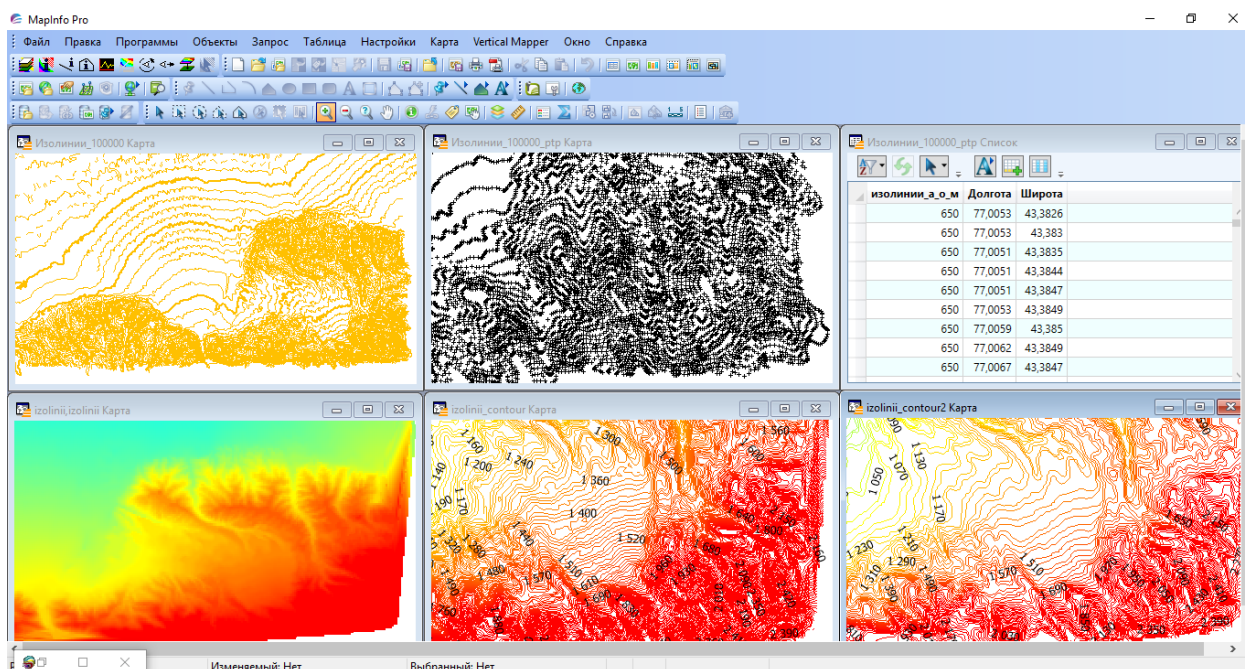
MapInfo Pro

Файл Правка Программы Объекты Запрос Таблица Настройки Карта Vertical Mapper Окно Справка

Изолинии_100000 Карта

Изолинии_100000_ptp Карта

Изолинии_100000_ptp Список

| изолинии_а_о_м | Долгота | Широта |
|---|---|---|
| 650 | 77,0053 | 43,3826 |
| 650 | 77,0053 | 43,383 |
| 650 | 77,0051 | 43,3835 |
| 650 | 77,0051 | 43,3844 |
| 650 | 77,0051 | 43,3847 |
| 650 | 77,0053 | 43,3849 |
| 650 | 77,0059 | 43,385 |
| 650 | 77,0062 | 43,3849 |
| 650 | 77,0067 | 43,3847 |

izolinii,izolinii Карта

izolinii_contour Карта

1 300 1 360 1 160 1 200 1 240 1 360 1 400 1 520 1 510 1 570 1 480 1 170 1 190

izolinii_contour2 Карта

1 050 1 070 1 130 1 170 1 230 1 210 1 290 1 310 1 570

Изменяемый: Нет Выбранный: Нет